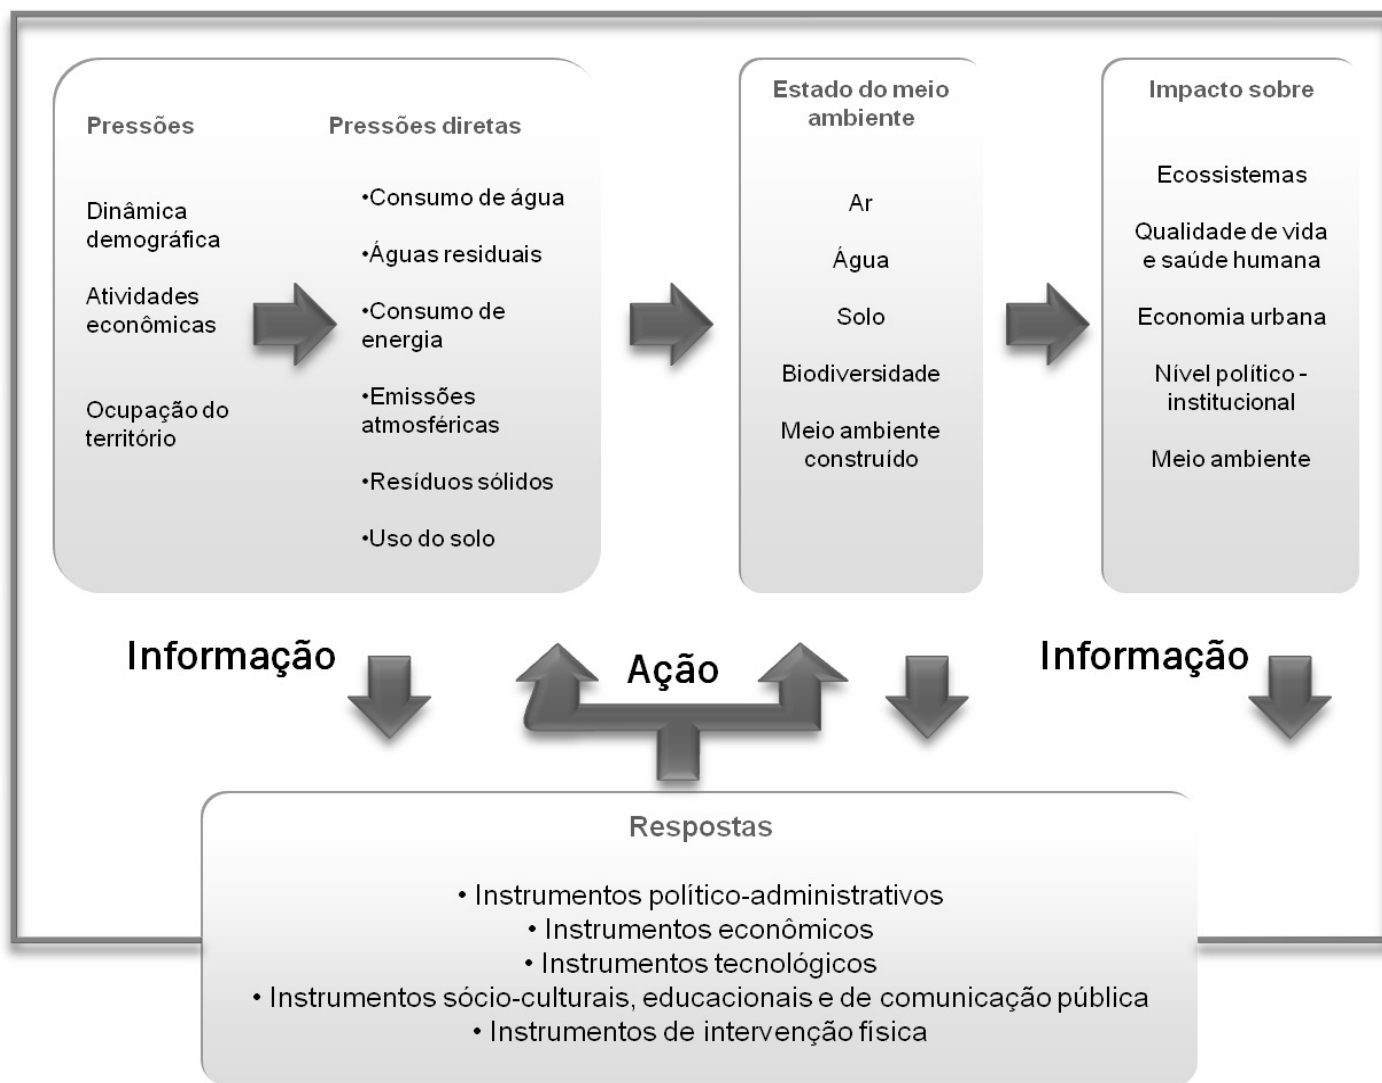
Pressões

Dinâmica demográfica

Atividades econômicas

Ocupação do território

Pressões diretas

•Consumo de água

•Águas residuais

•Consumo de energia

•Emissões atmosféricas

•Resíduos sólidos

•Uso do solo

Estado do meio ambiente

Ar

Água

Solo

Biodiversidade

Meio ambiente construído

Impacto sobre

Ecossistemas

Qualidade de vida e saúde humana

Economia urbana

Nível político - institucional

Meio ambiente

Informação

Ação

Informação

Respostas

• Instrumentos político-administrativos
• Instrumentos econômicos
• Instrumentos tecnológicos
• Instrumentos sócio-culturais, educacionais e de comunicação pública
• Instrumentos de intervenção física